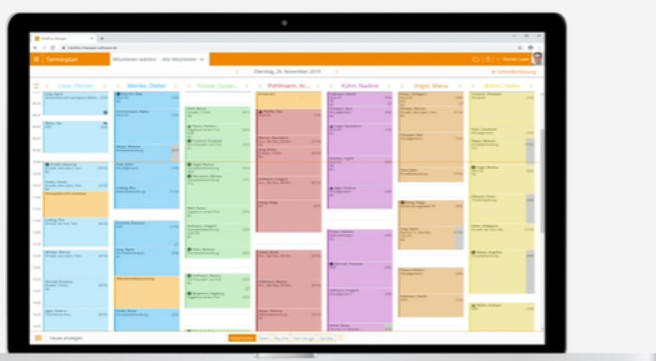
Terminplan

Mitarbeiter wählen

Alle Mitarbeiter

Dienstag, 26. November 2019

Lowe, Florian

Werske, Dieter

Thiele, Susan...

Pohlmann, Ar...

Kuhn, Nadine

Vogel, Maria

Böhm, Heike

Heute anzeigen